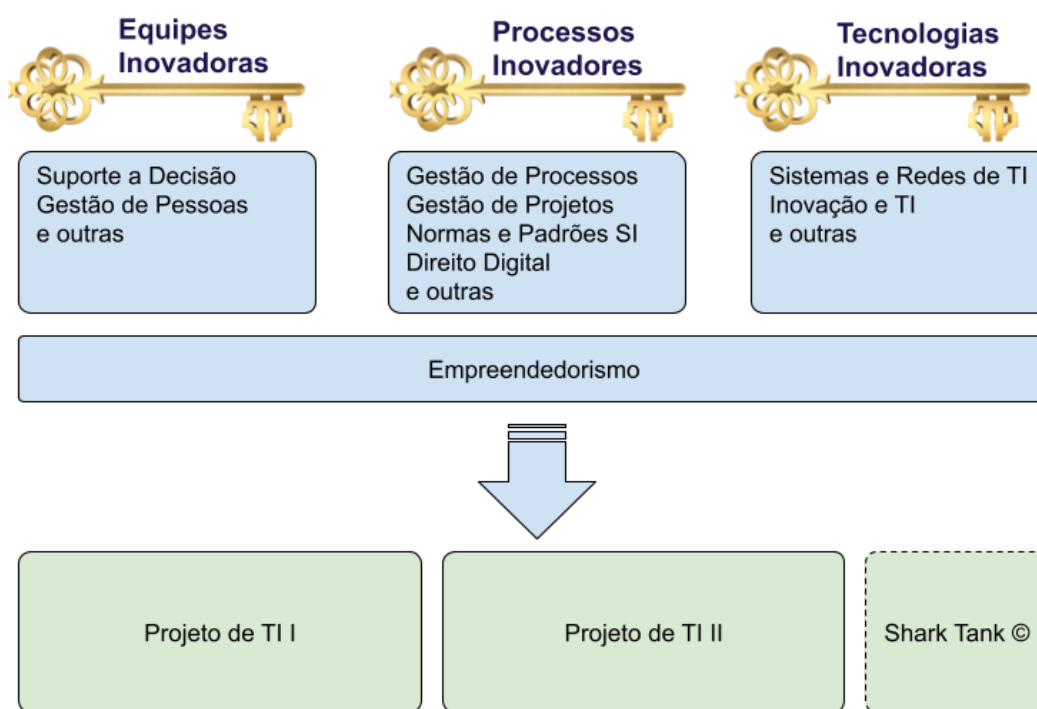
Equipes Inovadoras

Processos Inovadores

Tecnologias Inovadoras

Suporte a Decisão
Gestão de Pessoas
e outras

Gestão de Processos
Gestão de Projetos
Normas e Padrões SI
Direito Digital
e outras

Sistemas e Redes de TI
Inovação e TI
e outras

Empreendedorismo

Projeto de TI I

Projeto de TI II

Shark Tank ©